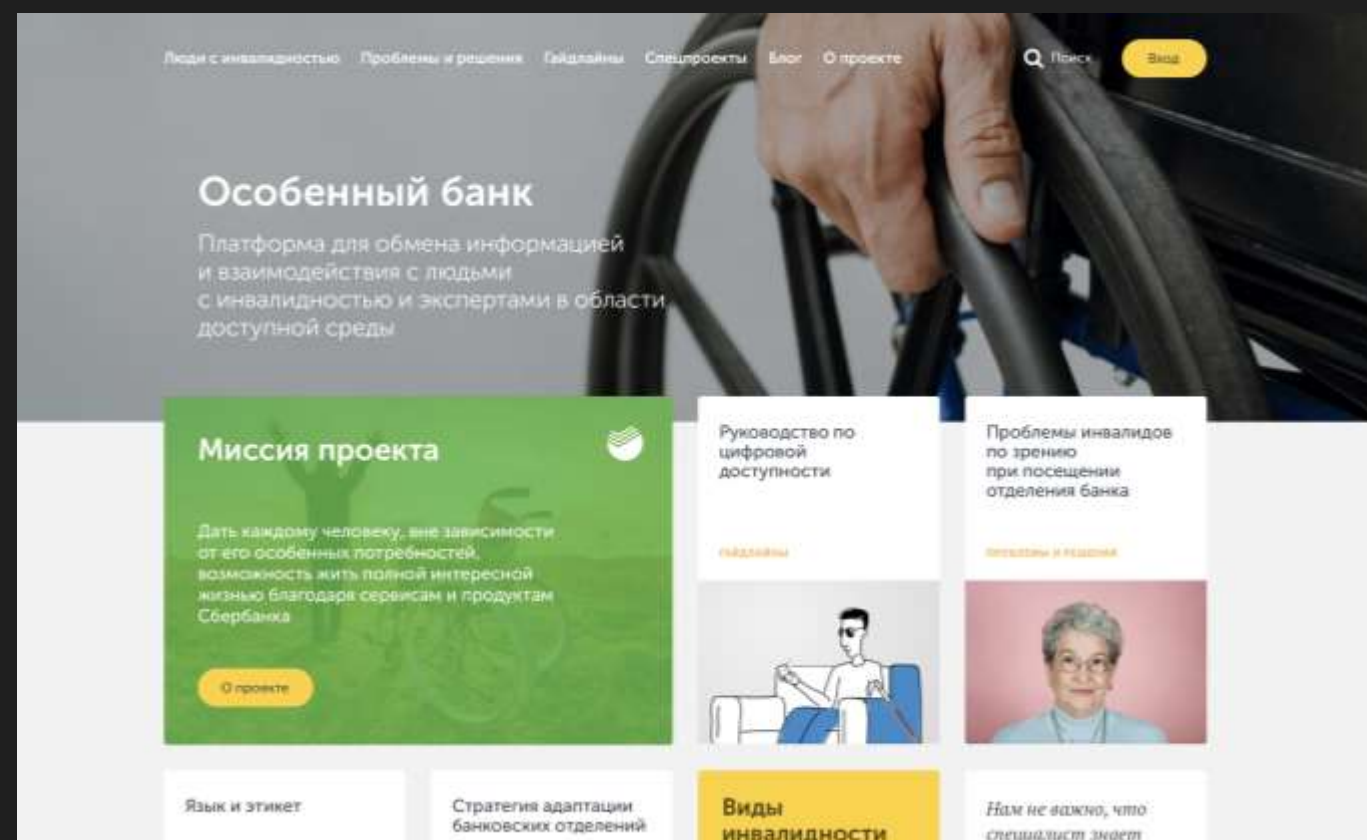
Люди с инвалидностью Проблемы и решения Гайдлайны Спецпроекты Блог О проекте

Поиск Вход

Особенный банк

Платформа для обмена информацией и взаимодействия с людьми с инвалидностью и экспертами в области доступной среды

Миссия проекта

Дать каждому человеку, вне зависимости от его особенных потребностей, возможность жить полной интересной жизнью благодаря сервисам и продуктам Сбербанка

О проекте

Руководство по цифровой доступности

Гайдлайны

Проблемы инвалидов по зрению при посещении отделения банка

Проблемы и решения

Язык и этикет

Стратегия адаптации банковских отделений

Виды инвалидности

Нам не важно, что специалист знает